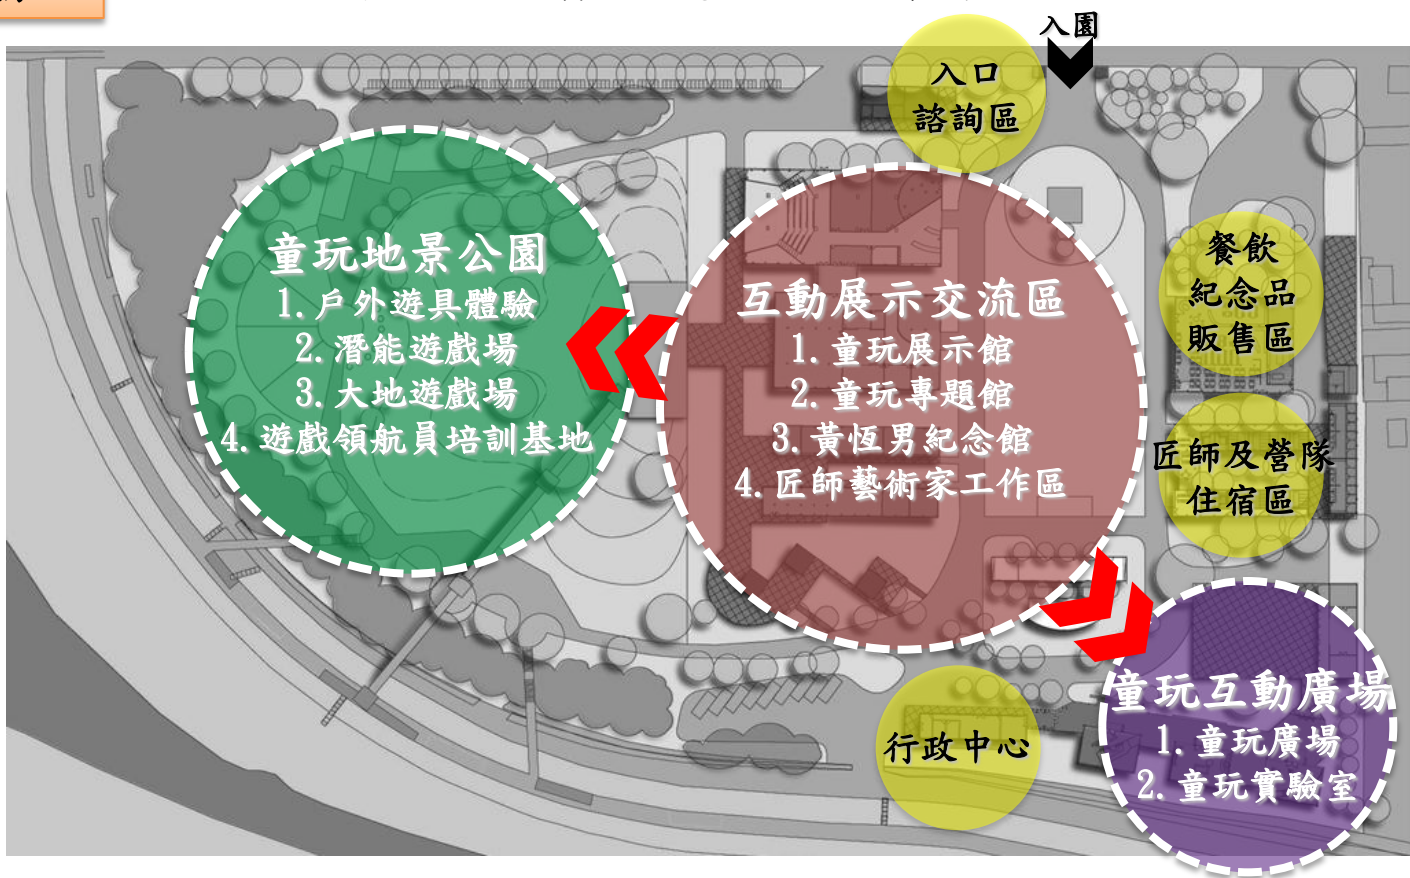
入園

入口
諮詢區

童玩地景公園
1. 戶外遊具體驗
2. 潛能遊戲場
3. 大地遊戲場
4. 遊戲領航員培訓基地

互動展示交流區
1. 童玩展示館
2. 童玩專題館
3. 黃恆男紀念館
4. 匠師藝術家工作區

餐飲
紀念品
販售區

匠師及營隊
住宿區

行政中心

童玩互動廣場
1. 童玩廣場
2. 童玩實驗室